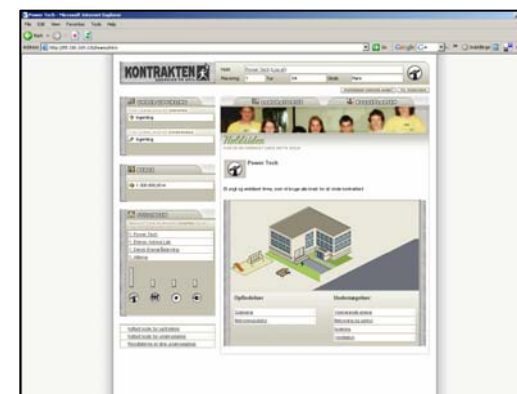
Power Tech - Microsoft Internet Explorer

File Edit View Favorites Tools Help

Address

Go Google

KONTRAKTEN

Power Tech

Et sjovt og anderledes firma, som vil bruge alle kræfter på at vinde kontrakten!

Opfindelser

Underleverandører